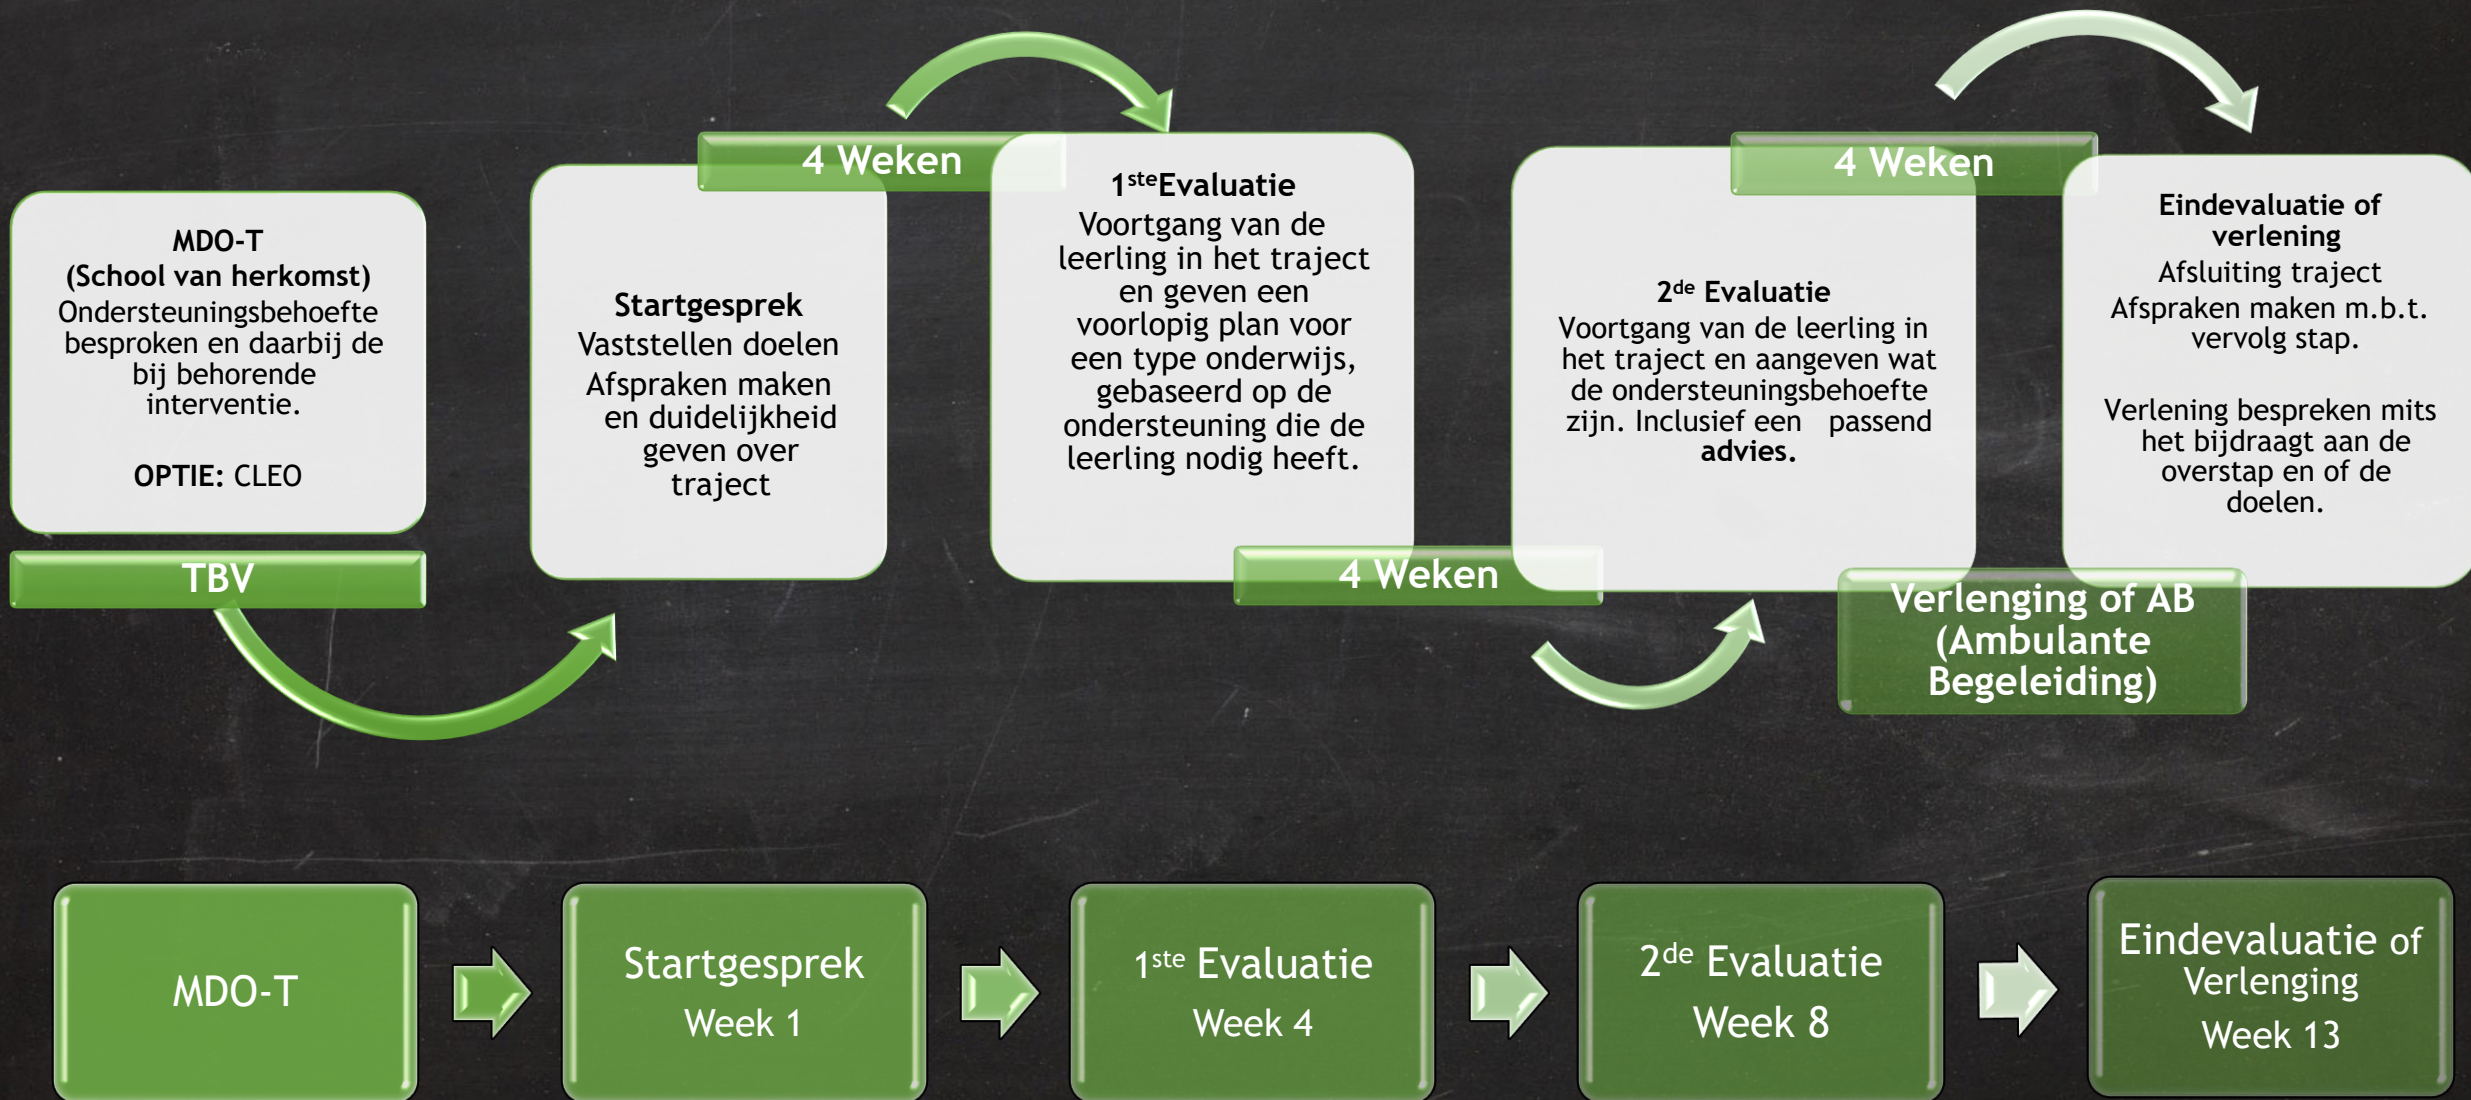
MDO-T
(School van herkomst)
Ondersteuningsbehoefte besproken en daarbij de bij behorende interventie.

OPTIE: CLEO

TBV

Startgesprek
Vaststellen doelen
Afspraken maken en duidelijkheid geven over traject

4 Weken

1$^{ste}$Evaluatie
Voortgang van de leerling in het traject en geven een voorlopig plan voor een type onderwijs, gebaseerd op de ondersteuning die de leerling nodig heeft.

4 Weken

2$^{de}$ Evaluatie
Voortgang van de leerling in het traject en aangeven wat de ondersteuningsbehoefte zijn. Inclusief een passend advies.

4 Weken

Eindevaluatie of verlening
Afsluiting traject
Afspraken maken m.b.t. vervolg stap.

Verlening bespreken mits het bijdraagt aan de overstap en of de doelen.

Verlenging of AB (Ambulante Begeleiding)

MDO-T

Startgesprek
Week 1

1$^{ste}$ Evaluatie
Week 4

2$^{de}$ Evaluatie
Week 8

Eindevaluatie of Verlenging
Week 13